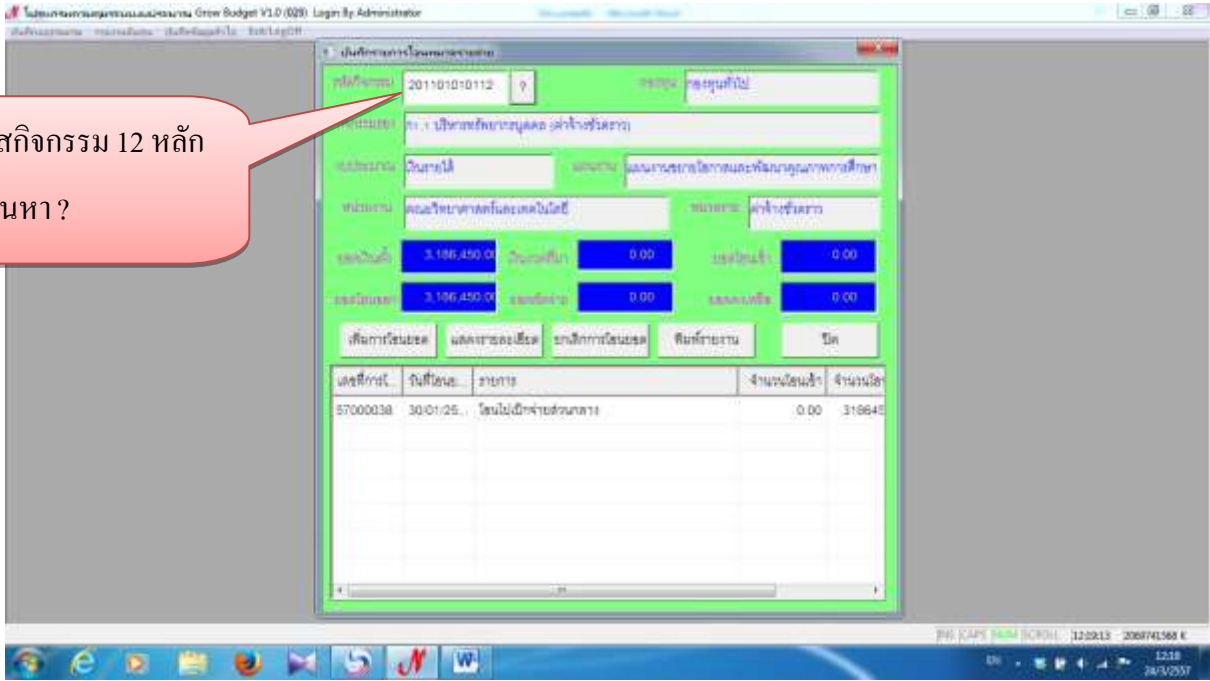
โปรแกรมควบคุมงบประมาณ Grow Budget V1.0 (028) Login By Administrator

บันทึกรายการโอนงบประมาณ

สกิจกรรม 12 หลัก

นหา ?

201101010112 ?

กองทุนทั่วไป

บริหารทรัพยากรบุคคล (ค่าจ้างชั่วคราว)

เงินรายได้

แผนงานขยายโอกาสและพัฒนาคุณภาพการศึกษา

คณะวิทยาศาสตร์และเทคโนโลยี

ค่าจ้างชั่วคราว

3,186,450.00

0.00

0.00

3,186,450.00

0.00

0.00

เพิ่มการโอนยอด

แสดงรายละเอียด

ยกเลิกการโอนยอด

พิมพ์รายงาน

ปิด

| เลขที่การโ... | วันที่โอน... | รายการ | จำนวนโอนเข้า | จำนวนโอ |
|---|---|---|---|---|
| 57000038 | 30/01/25... | โอนไปเบิกจ่ายส่วนกลาง | 0.00 | 318645 |

12:20:13 2089741568 K

12:18 24/3/2557